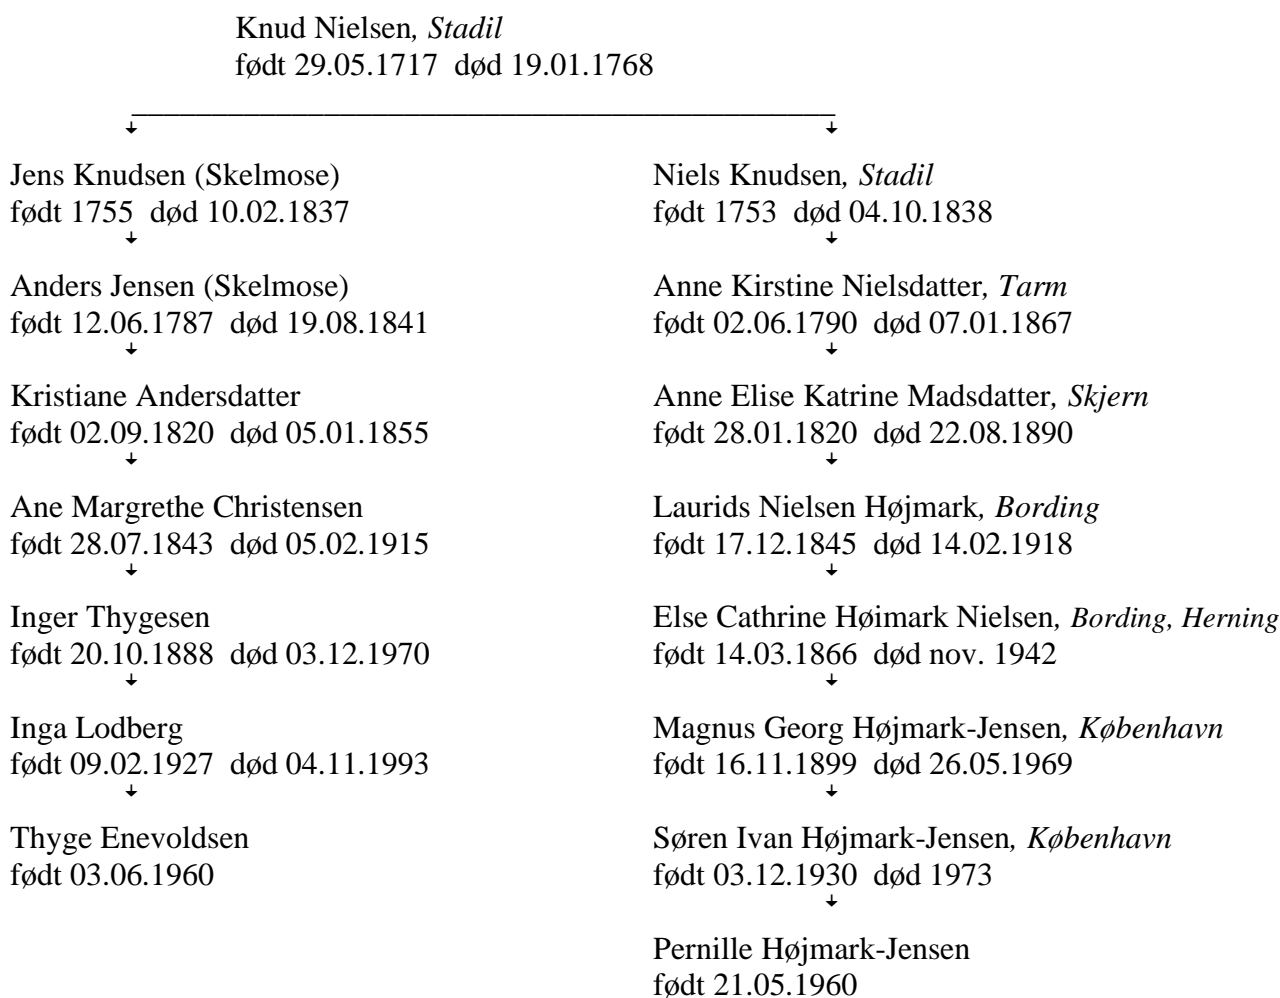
Knud Nielsen, *Stadil*
født 29.05.1717 død 19.01.1768

Jens Knudsen (Skelmose)
født 1755 død 10.02.1837

Anders Jensen (Skelmose)
født 12.06.1787 død 19.08.1841

Kristiane Andersdatter
født 02.09.1820 død 05.01.1855

Ane Margrethe Christensen
født 28.07.1843 død 05.02.1915

Inger Thygesen
født 20.10.1888 død 03.12.1970

Inga Lodberg
født 09.02.1927 død 04.11.1993

Thyge Enevoldsen
født 03.06.1960

Niels Knudsen, *Stadil*
født 1753 død 04.10.1838

Anne Kirstine Nielsdatter, *Tarm*
født 02.06.1790 død 07.01.1867

Anne Elise Katrine Madsdatter, *Skjern*
født 28.01.1820 død 22.08.1890

Laurids Nielsen Højmark, *Bording*
født 17.12.1845 død 14.02.1918

Else Cathrine Høimark Nielsen, *Bording, Herning*
født 14.03.1866 død nov. 1942

Magnus Georg Højmark-Jensen, *København*
født 16.11.1899 død 26.05.1969

Søren Ivan Højmark-Jensen, *København*
født 03.12.1930 død 1973

Pernille Højmark-Jensen
født 21.05.1960